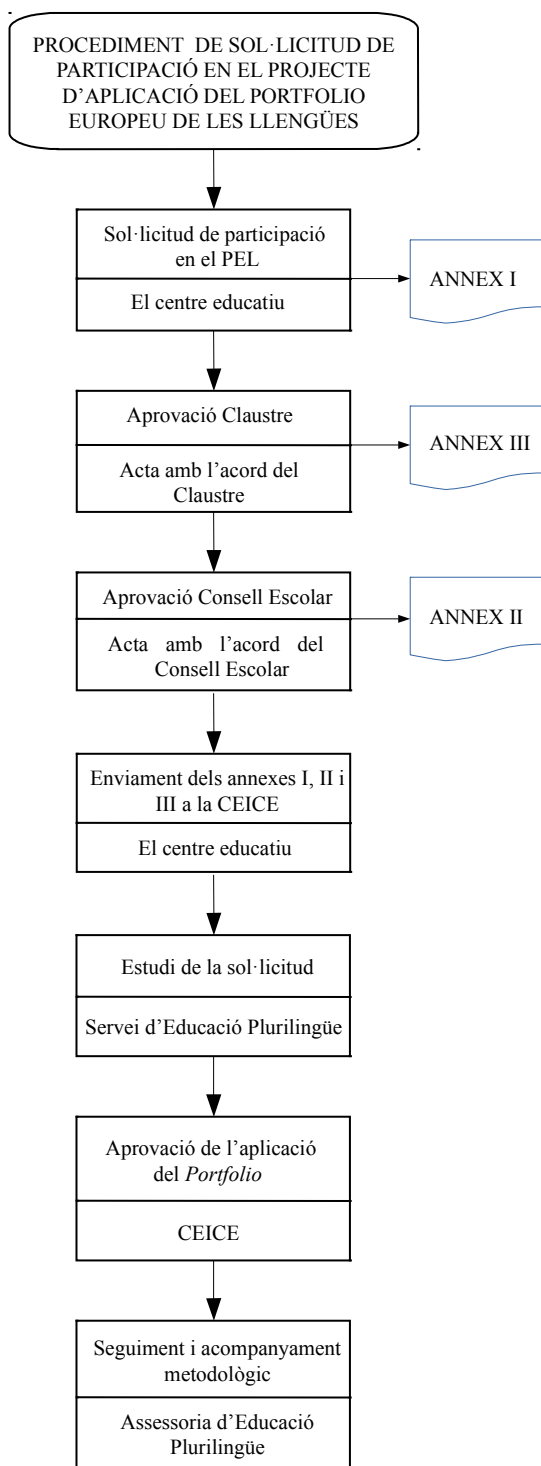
PROCEDIMENT DE SOL·LICITUD DE PARTICIPACIÓ EN EL PROJECTE D'APLICACIÓ DEL PORTFOLIO EUROPEU DE LES LLENGÜES

Sol·licitud de participació en el PEL

El centre educatiu

ANNEX I

Aprovació Claustre

Acta amb l'acord del Claustre

ANNEX III

Aprovació Consell Escolar

Acta amb l'acord del Consell Escolar

ANNEX II

Enviament dels annexes I, II i III a la CEICE

El centre educatiu

Estudi de la sol·licitud

Servei d'Educació Plurilingüe

Aprovació de l'aplicació del Portfolio

CEICE

Seguiment i acompanyament metodològic

Assessoria d'Educació Plurilingüe